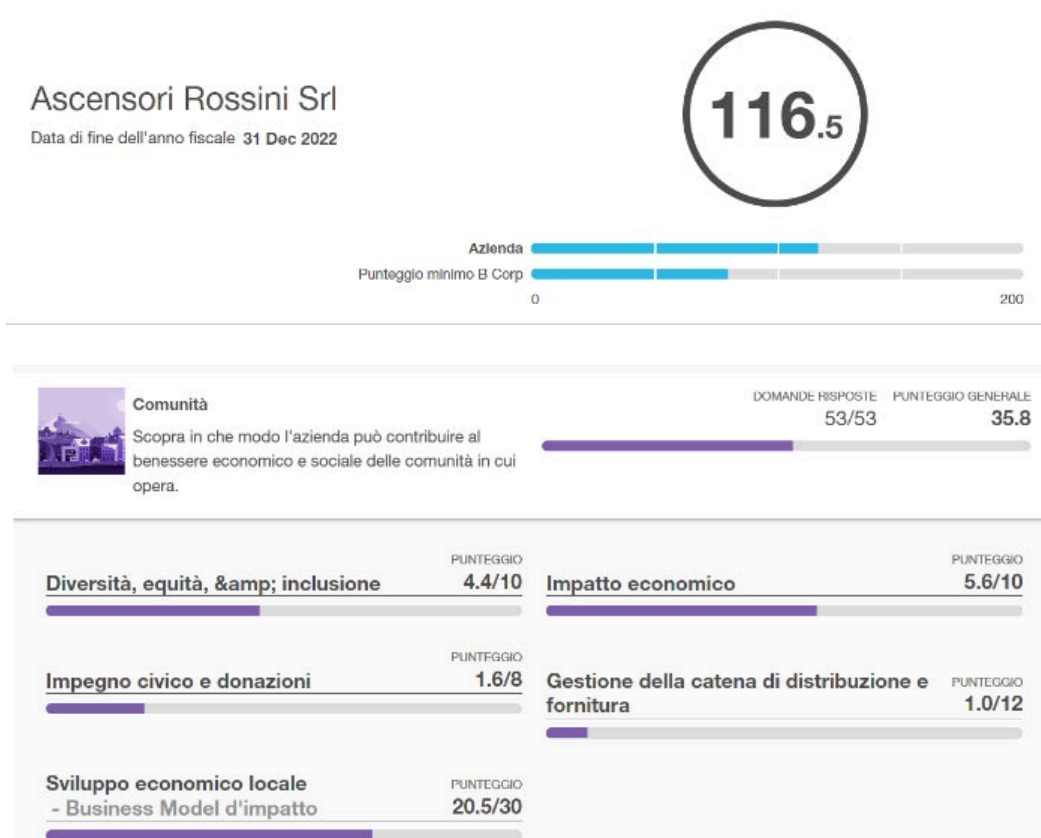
Ascensori Rossini Srl
Data di fine dell'anno fiscale 31 Dec 2022

116.5

Azienda
Punteggio minimo B Corp
0
200

Comunità
Scopra in che modo l'azienda può contribuire al benessere economico e sociale delle comunità in cui opera.

DOMANDE RISPOSTE 53/53
PUNTEGGIO GENERALE 35.8

Diversità, equità, &amp; inclusione
PUNTEGGIO 4.4/10

Impatto economico
PUNTEGGIO 5.6/10

Impegno civico e donazioni
PUNTEGGIO 1.6/8

Gestione della catena di distribuzione e fornitura
PUNTEGGIO 1.0/12

Sviluppo economico locale
- Business Model d'impatto
PUNTEGGIO 20.5/30